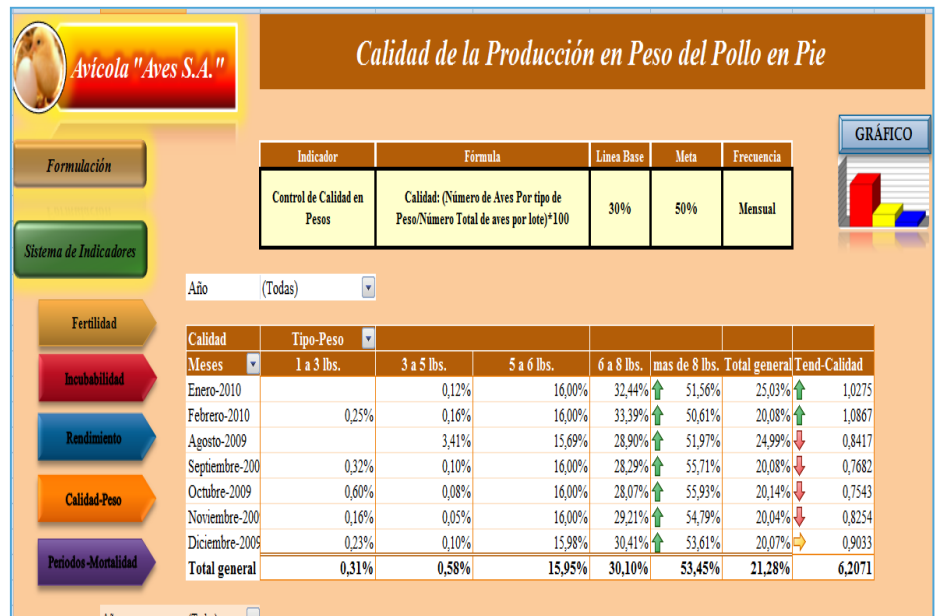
Avícola "Aves S.A."

Calidad de la Producción en Peso del Pollo en Pie

GRÁFICO

Formulación

Sistema de Indicadores

| Indicador | Fórmula | Linea Base | Meta | Frecuencia |
|---|---|---|---|---|
| Control de Calidad en Pesos | Calidad: (Número de Aves Por tipo de Peso/Número Total de aves por lote)*100 | 30% | 50% | Mensual |

Año (Todas)

Fertilidad

Incubabilidad

Rendimiento

Calidad-Peso

Periodos-Mortalidad

| Calidad | Tipo-Peso | | | | | | |
|---|---|---|---|---|---|---|---|
| Meses | 1 a 3 lbs. | 3 a 5 lbs. | 5 a 6 lbs. | 6 a 8 lbs. | mas de 8 lbs. | Total general | Tend-Calidad |
| Enero-2010 | | 0,12% | 16,00% | 32,44% | 51,56% | 25,03% | 1,0275 |
| Febrero-2010 | 0,25% | 0,16% | 16,00% | 33,39% | 50,61% | 20,08% | 1,0867 |
| Agosto-2009 | | 3,41% | 15,69% | 28,90% | 51,97% | 24,99% | 0,8417 |
| Septiembre-200 | 0,32% | 0,10% | 16,00% | 28,29% | 55,71% | 20,08% | 0,7682 |
| Octubre-2009 | 0,60% | 0,08% | 16,00% | 28,07% | 55,93% | 20,14% | 0,7543 |
| Noviembre-200 | 0,16% | 0,05% | 16,00% | 29,21% | 54,79% | 20,04% | 0,8254 |
| Diciembre-2009 | 0,23% | 0,10% | 15,98% | 30,41% | 53,61% | 20,07% | 0,9033 |
| Total general | 0,31% | 0,58% | 15,95% | 30,10% | 53,45% | 21,28% | 6,2071 |